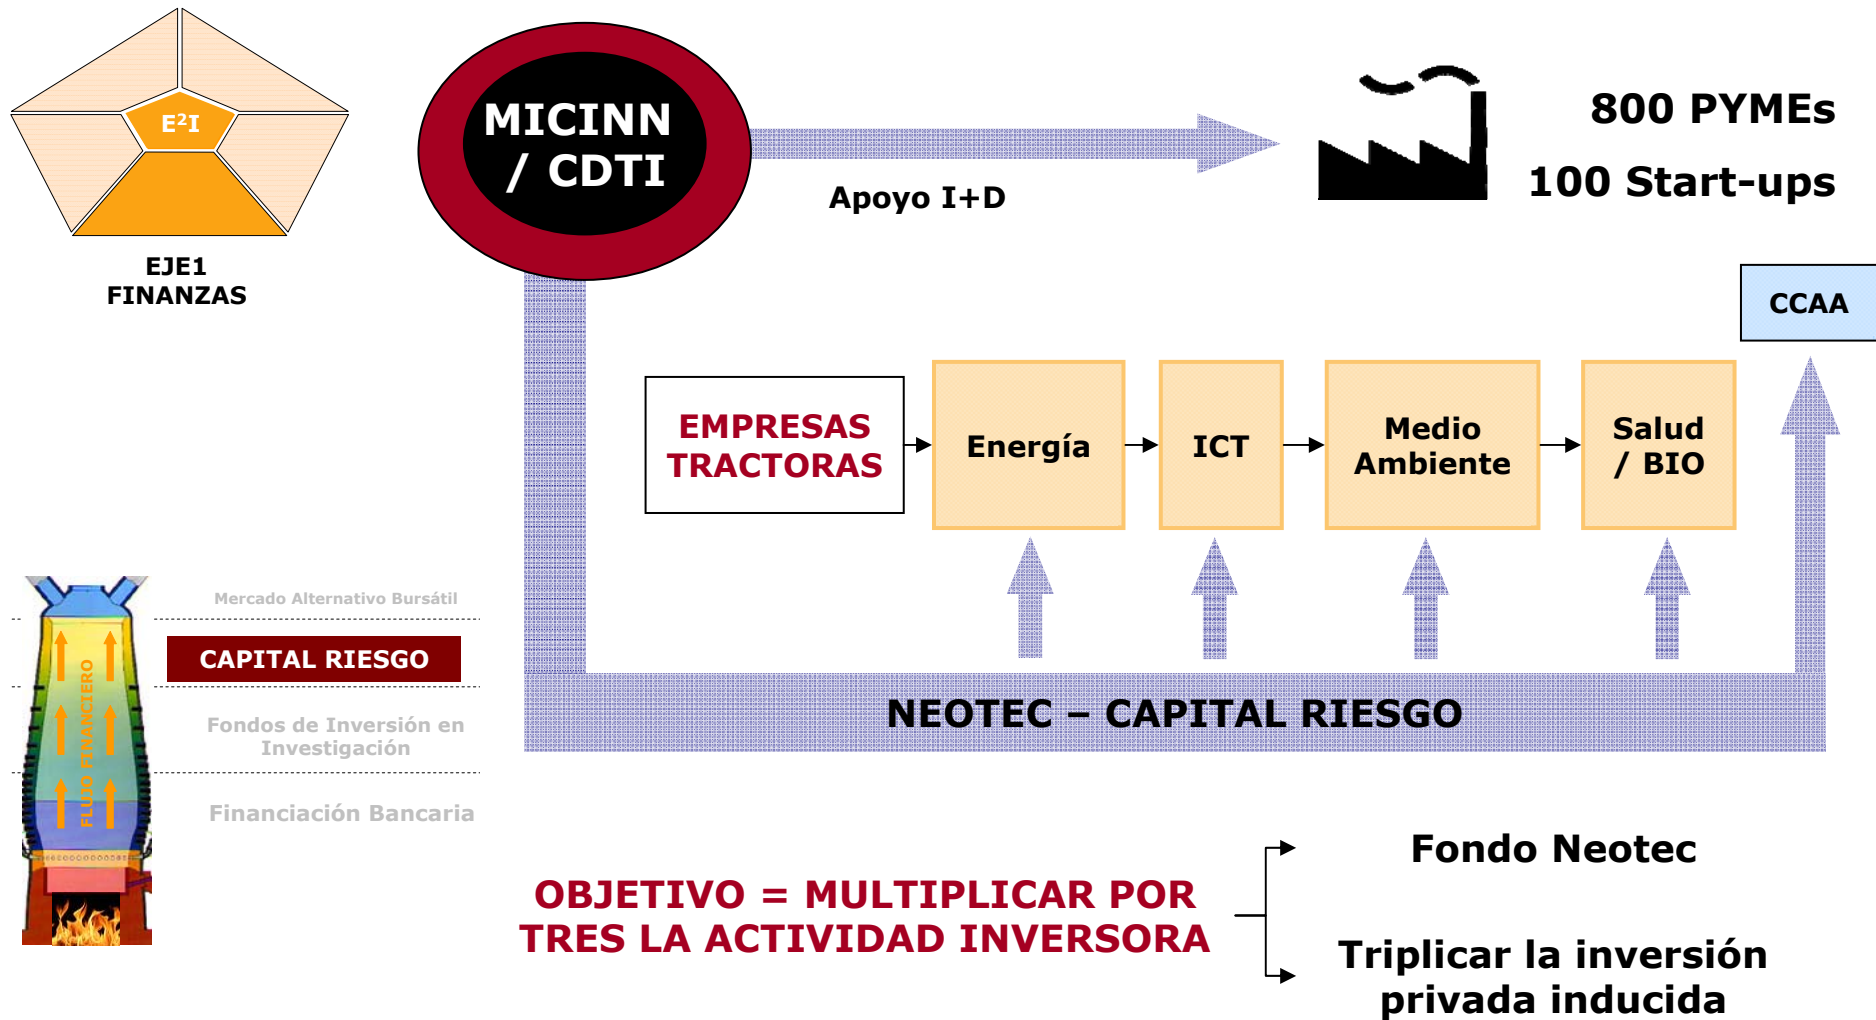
$E^2I$

EJE1
FINANZAS

MICINN / CDTI

Apoyo I+D

800 PYMEs

100 Start-ups

CCAA

EMPRESAS TRACTORAS

Energía

ICT

Medio Ambiente

Salud / BIO

Mercado Alternativo Bursátil

CAPITAL RIESGO

Fondos de Inversión en Investigación

Financiación Bancaria

FLUJO FINANCIERO

NEOTEC – CAPITAL RIESGO

OBJETIVO = MULTIPLICAR POR TRES LA ACTIVIDAD INVERSORA

Fondo Neotec

Triplicar la inversión privada inducida